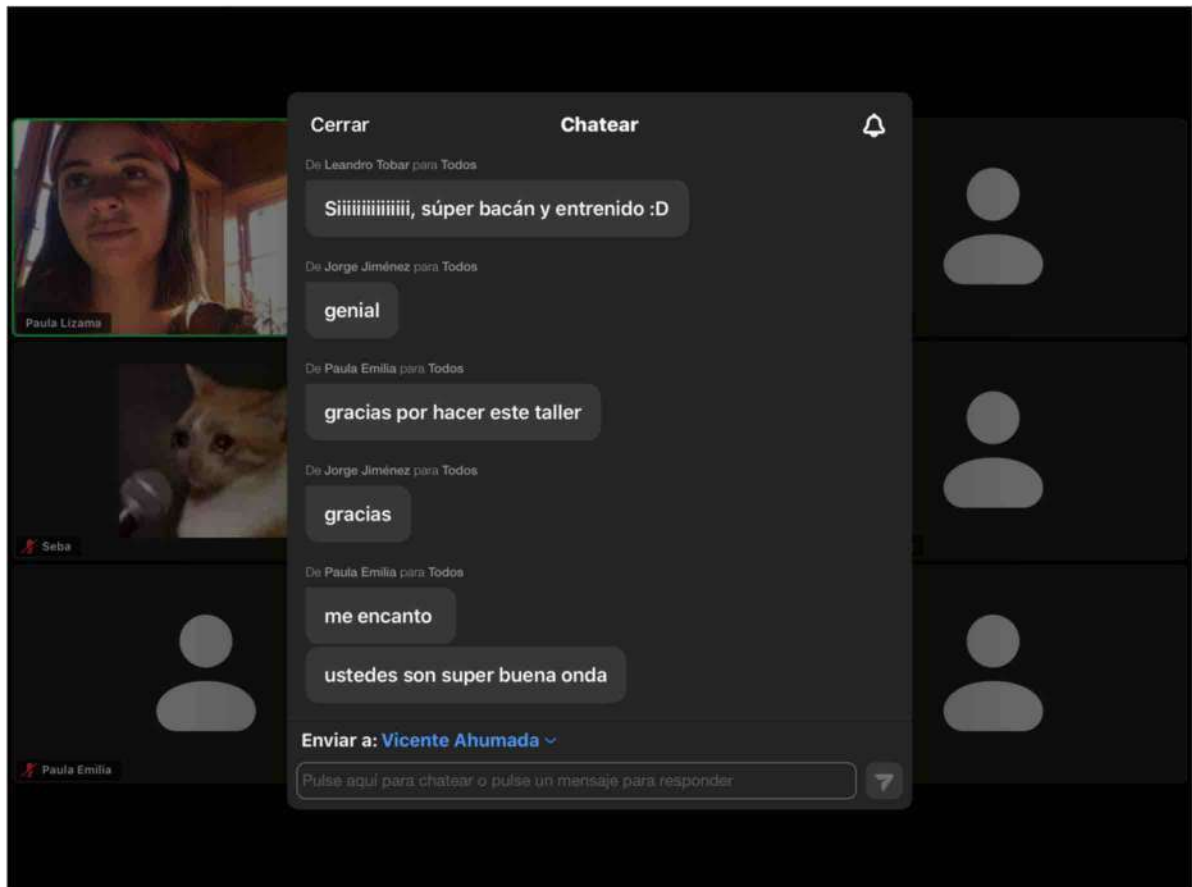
Cerrar
Chatear

De Leandro Tobar para Todos
Siiiiiiiiiiiii, súper bacán y entrenido :D

De Jorge Jiménez para Todos
genial

De Paula Emilia para Todos
gracias por hacer este taller

De Jorge Jiménez para Todos
gracias

De Paula Emilia para Todos
me encanto
ustedes son super buena onda

Enviar a: Vicente Ahumada
Pulse aquí para chatear o pulse un mensaje para responder

Paula Lizama
Seba
Paula Emilia